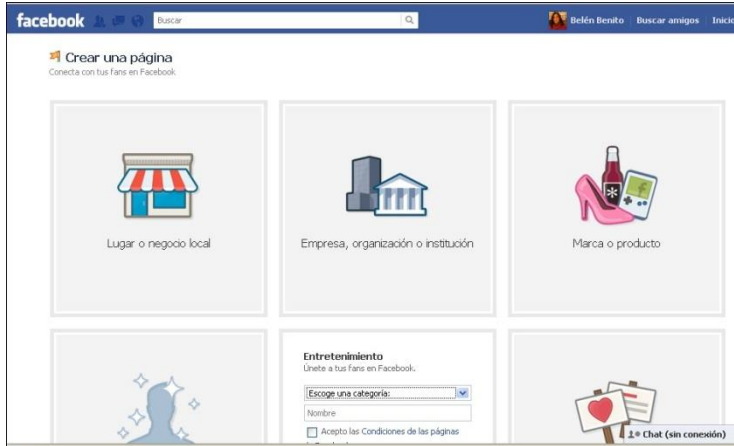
facebook Buscar Belén Benito Buscar amigos Inicio

Crear una página
Conecta con tus fans en Facebook

Lugar o negocio local

Empresa, organización o institución

Marca o producto

Entretenimiento
Únete a tus fans en Facebook.

Escoge una categoría:

Nombre

Acepto las Condiciones de las páginas

Chat (sin conexión)